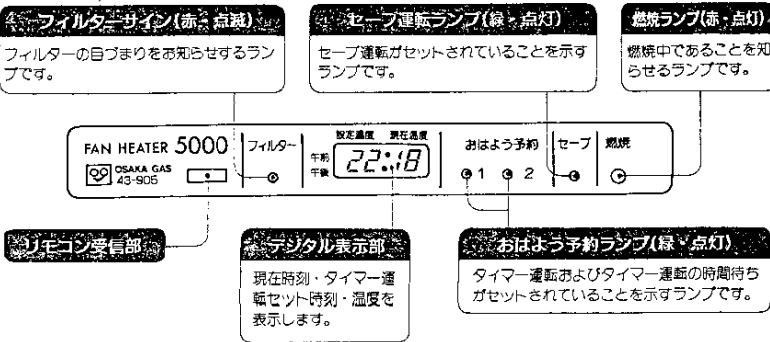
フィルターサイン(赤・点滅)

フィルターの目づまりをお知らせするランプです。

セーブ運転ランプ(緑・点灯)

セーブ運転がセットされていることを示すランプです。

燃焼ランプ(赤・点灯)

燃焼中であることを知らせるランプです。

FAN HEATER 5000

OSAKA GAS 43-905

フィルター

設定温度 現在温度

午前 午後

22:18

おはよう予約

1 2

セーブ

燃焼

リモコン受信部

デジタル表示部

現在時刻・タイマー運転セット時刻・温度を表示します。

おはよう予約ランプ(緑・点灯)

タイマー運転およびタイマー運転の時間待ちがセットされていることを示すランプです。